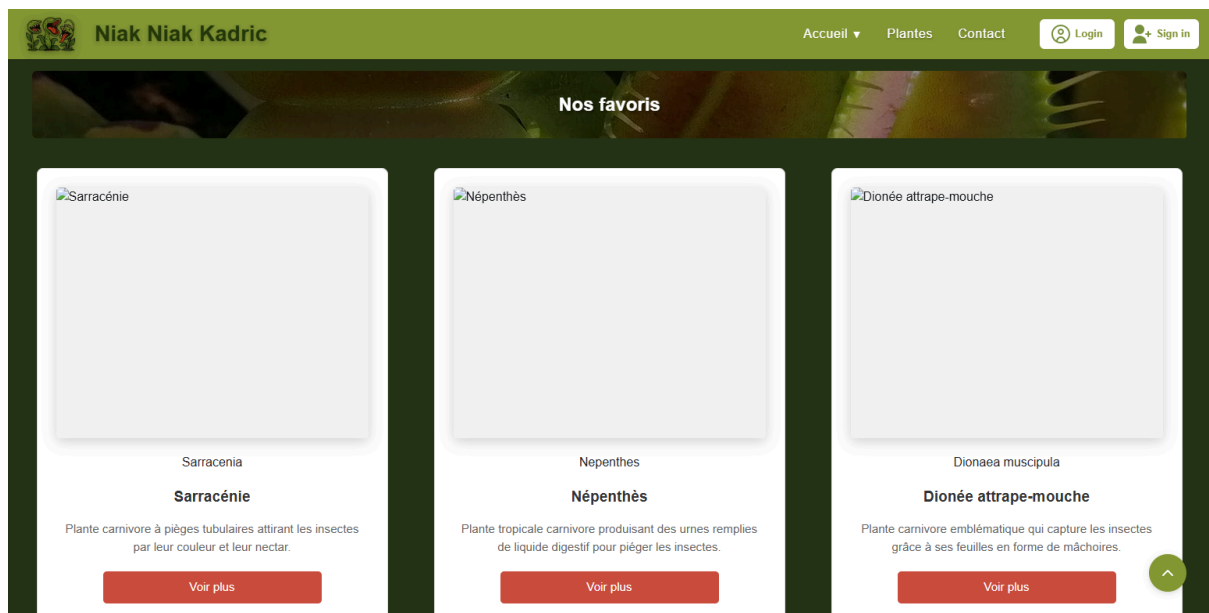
Niak Niak Kadric

Accueil ▾ Plantes Contact Login Sign in

Nos favoris

Sarracénie

Sarracenia

Sarracénie

Plante carnivore à pièges tubulaires attirant les insectes par leur couleur et leur nectar.

Voir plus

Népenthès

Nepenthes

Népenthès

Plante tropicale carnivore produisant des urnes remplies de liquide digestif pour piéger les insectes.

Voir plus

Dionée attrape-mouche

Dionaea muscipula

Dionée attrape-mouche

Plante carnivore emblématique qui capture les insectes grâce à ses feuilles en forme de mâchoires.

Voir plus